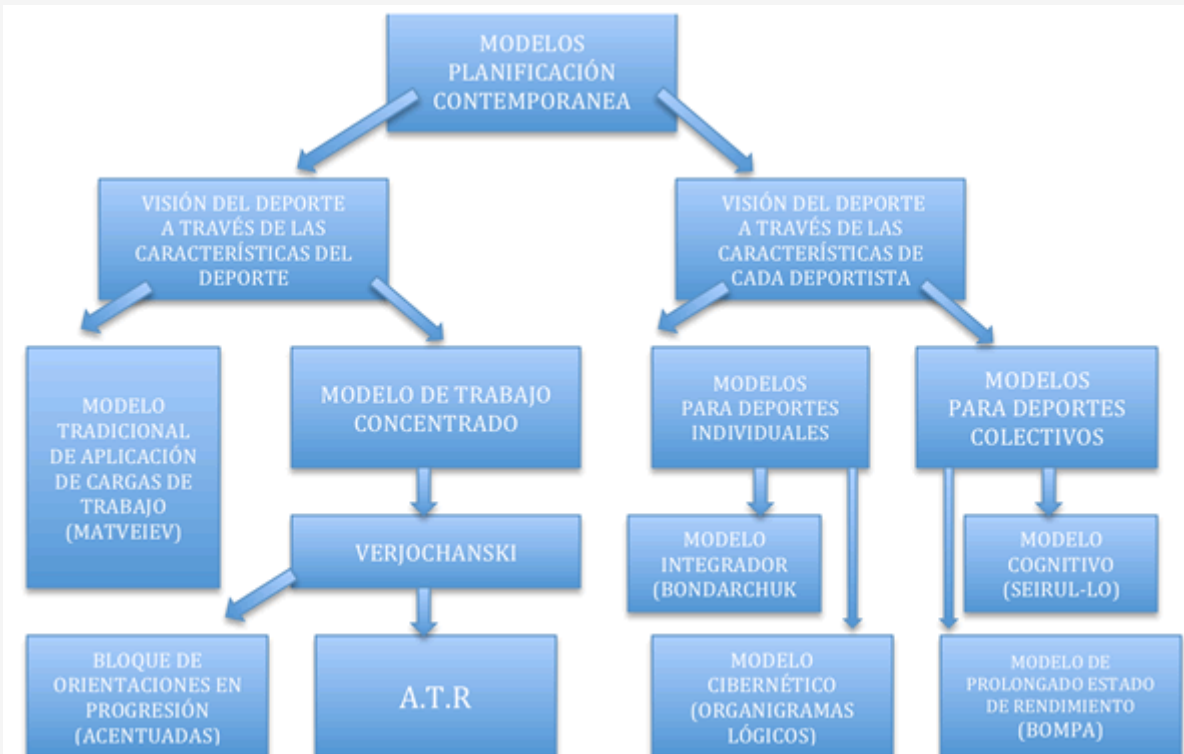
MODELOS PLANIFICACIÓN CONTEMPORANEA

VISIÓN DEL DEPORTE A TRAVÉS DE LAS CARACTERÍSTICAS DEL DEPORTE

VISIÓN DEL DEPORTE A TRAVÉS DE LAS CARACTERÍSTICAS DE CADA DEPORTISTA

MODELO TRADICIONAL DE APLICACIÓN DE CARGAS DE TRABAJO (MATVEIEV)

MODELO DE TRABAJO CONCENTRADO

MODELOS PARA DEPORTES INDIVIDUALES

MODELOS PARA DEPORTES COLECTIVOS

VERJOCHANSKI

MODELO INTEGRADOR (BONDARCHUK

MODELO COGNITIVO (SEIRUL-LO)

BLOQUE DE ORIENTACIONES EN PROGRESIÓN (ACENTUADAS)

A.T.R

MODELO CIBERNÉTICO (ORGANIGRAMAS LÓGICOS)

MODELO DE PROLONGADO ESTADO DE RENDIMIENTO (BOMPA)